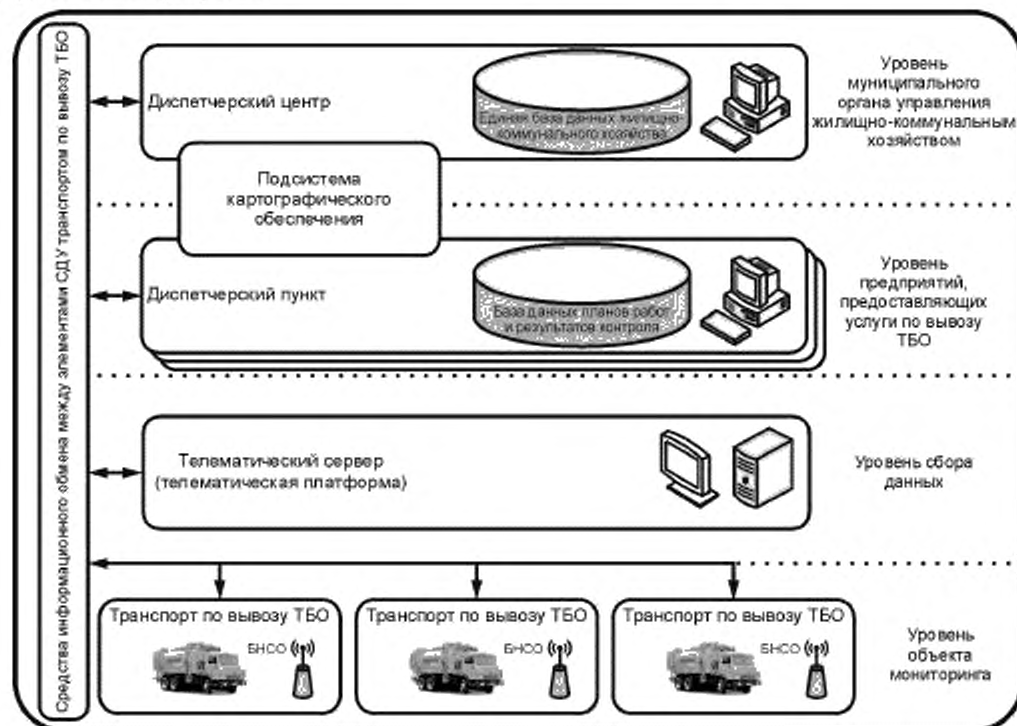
Средства информационного обмена между элементами СДУ транспортом по вывозу ТБО

Диспетчерский центр

Единая база данных жилищно-коммунального хозяйства

Уровень муниципального органа управления жилищно-коммунальным хозяйством

Подсистема картографического обеспечения

Диспетчерский пункт

База данных планов работ и результатов контроля

Уровень предприятий, предоставляющих услуги по вывозу ТБО

Телематический сервер (телематическая платформа)

Уровень сбора данных

Транспорт по вывозу ТБО

БНСО

Транспорт по вывозу ТБО

БНСО

Транспорт по вывозу ТБО

БНСО

Уровень объекта мониторинга